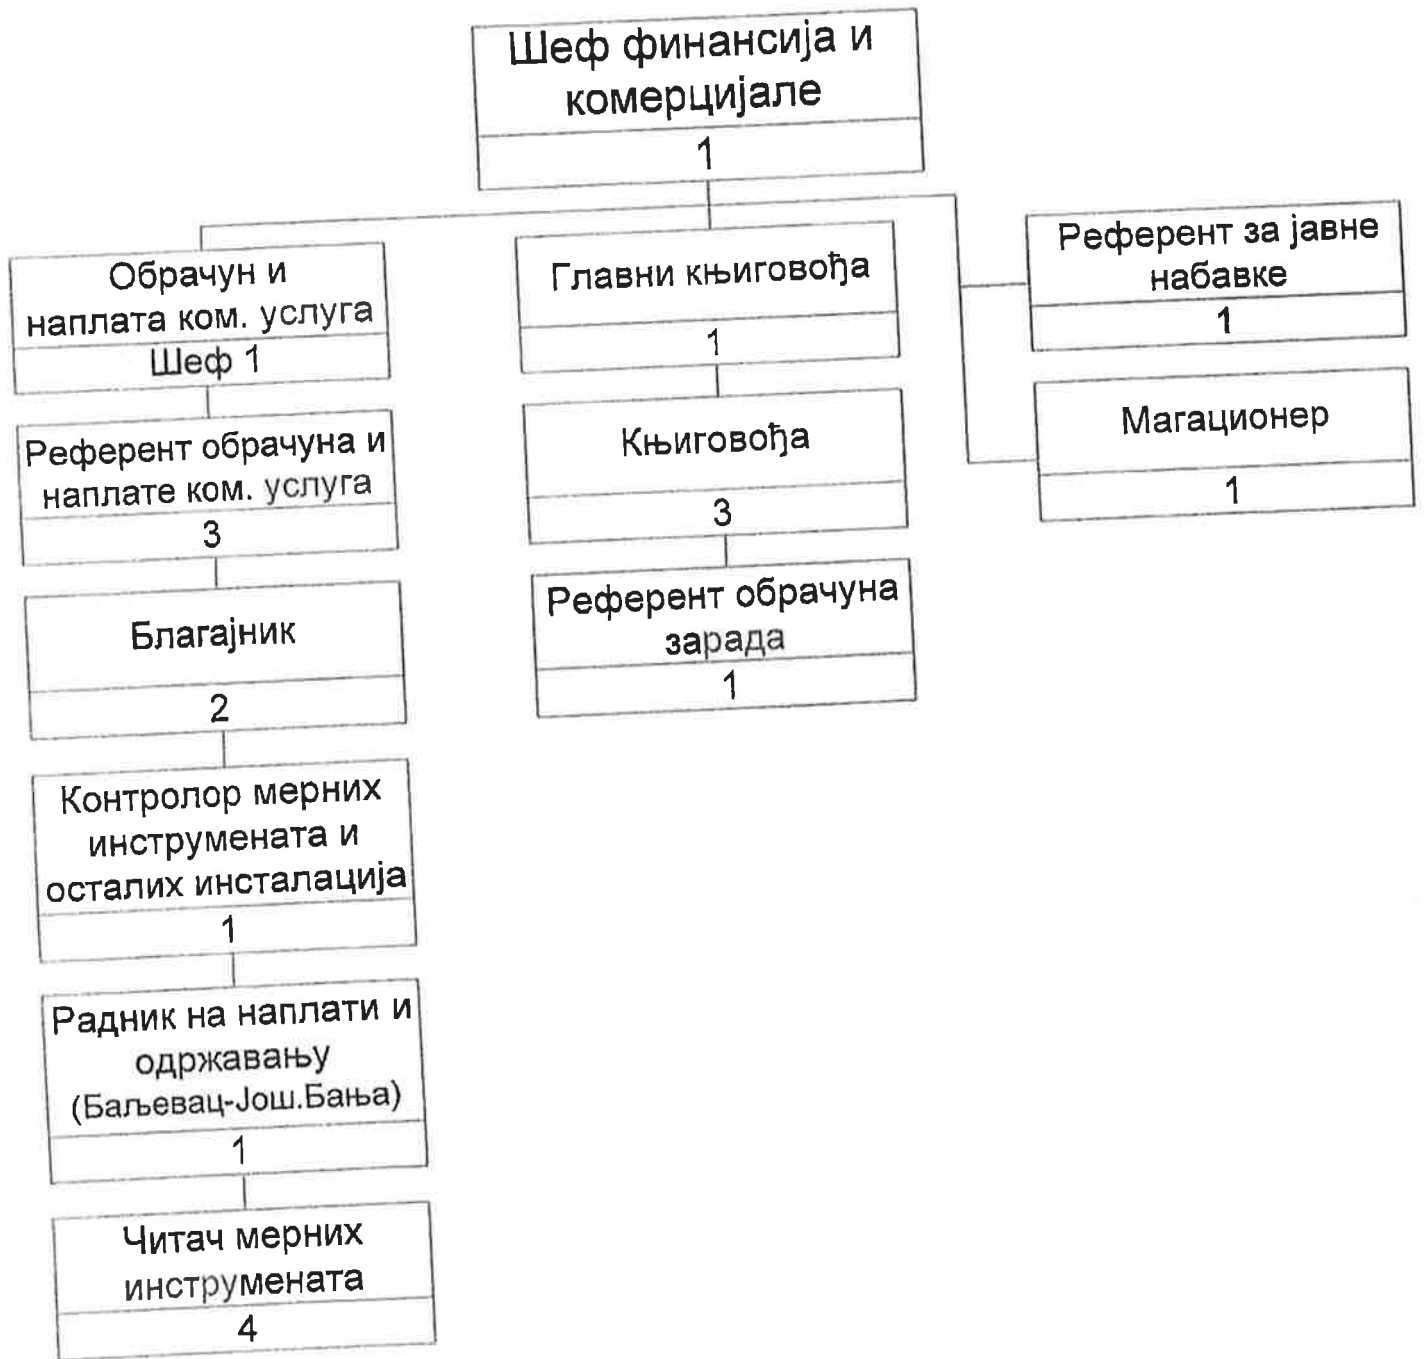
Шеф финансија и комерцијале
1

Обрачун и наплата ком. услуга
Шеф 1

Референт обрачуна и наплате ком. услуга
3

Благајник
2

Контролор мерних инструмената и осталих инсталација
1

Радник на наплати и одржавању (Баљевац-Још.Бања)
1

Читач мерних инструмената
4

Главни књиговођа
1

Књиговођа
3

Референт обрачуна зарада
1

Референт за јавне набавке
1

Магационер
1